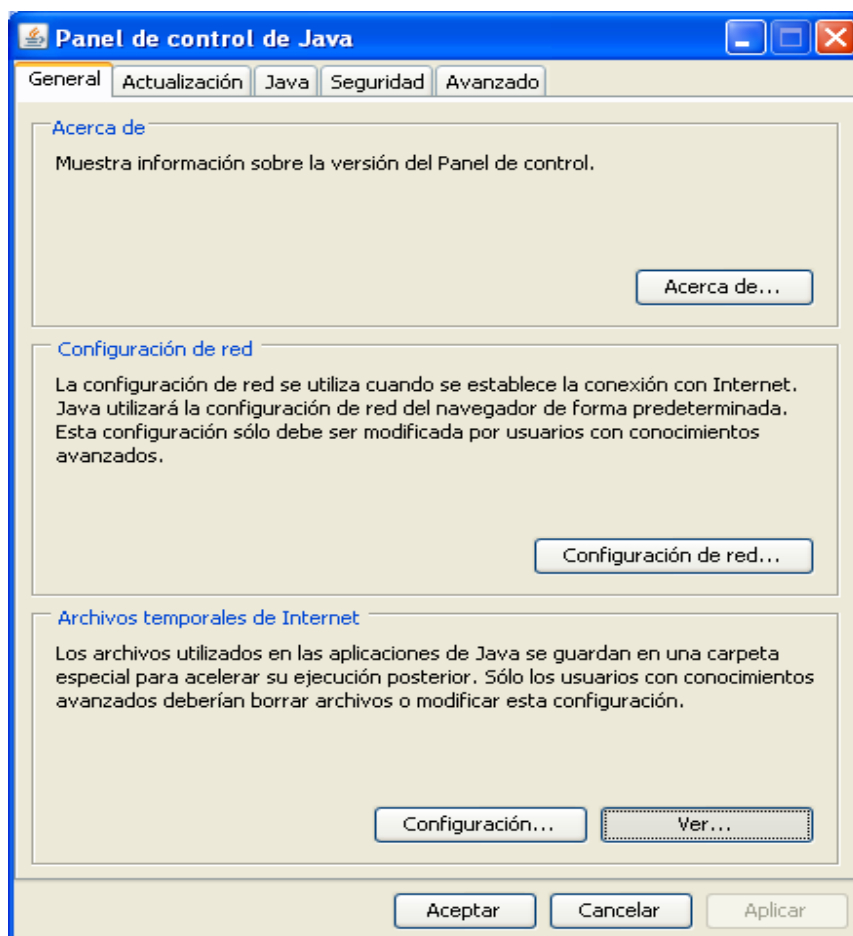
Panel de control de Java

General | Actualización | Java | Seguridad | Avanzado

Acerca de

Muestra información sobre la versión del Panel de control.

Acerca de...

Configuración de red

La configuración de red se utiliza cuando se establece la conexión con Internet. Java utilizará la configuración de red del navegador de forma predeterminada. Esta configuración sólo debe ser modificada por usuarios con conocimientos avanzados.

Configuración de red...

Archivos temporales de Internet

Los archivos utilizados en las aplicaciones de Java se guardan en una carpeta especial para acelerar su ejecución posterior. Sólo los usuarios con conocimientos avanzados deberían borrar archivos o modificar esta configuración.

Configuración... | Ver...

Aceptar | Cancelar | Aplicar